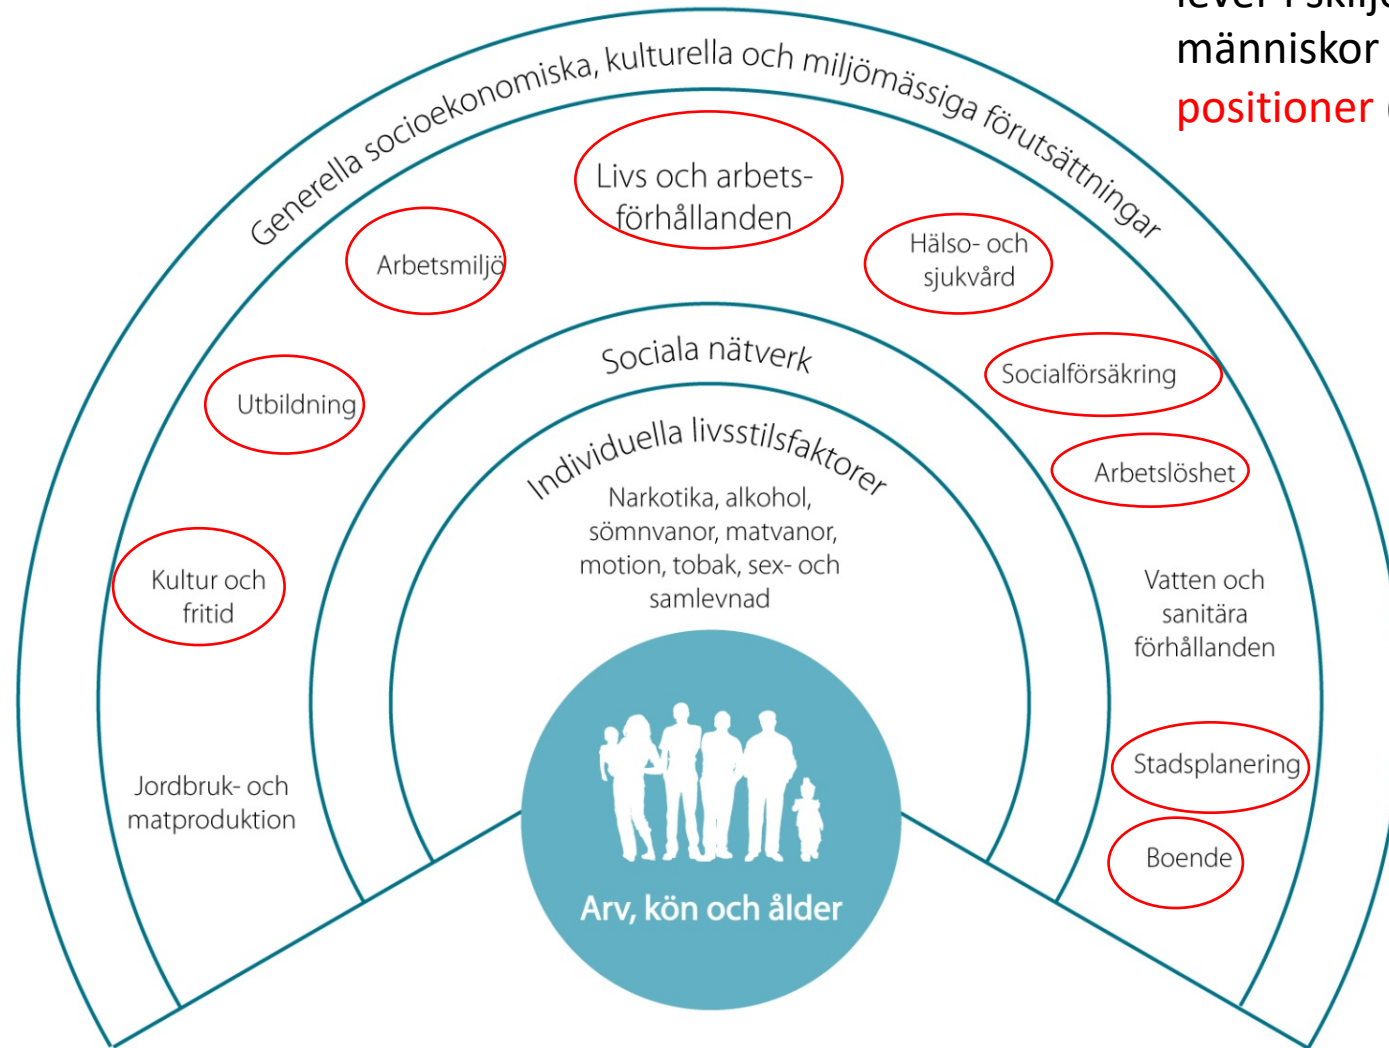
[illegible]
människor
positioner

Generella socioekonomiska, kulturella och miljömässiga förutsättningar

Livs och arbetsförhållanden

Arbetsmiljö

Hälso- och sjukvård

Utbildning

Socialförsäkring

Arbetslöshet

Kultur och fritid

Vatten och sanitära förhållanden

Jordbruk- och matproduktion

Stadsplanering

Boende

Sociala nätverk

Individuella livsstilsfaktorer

Narkotika, alkohol, sömnvanor, matvanor, motion, tobak, sex- och samlevnad

Arv, kön och ålder